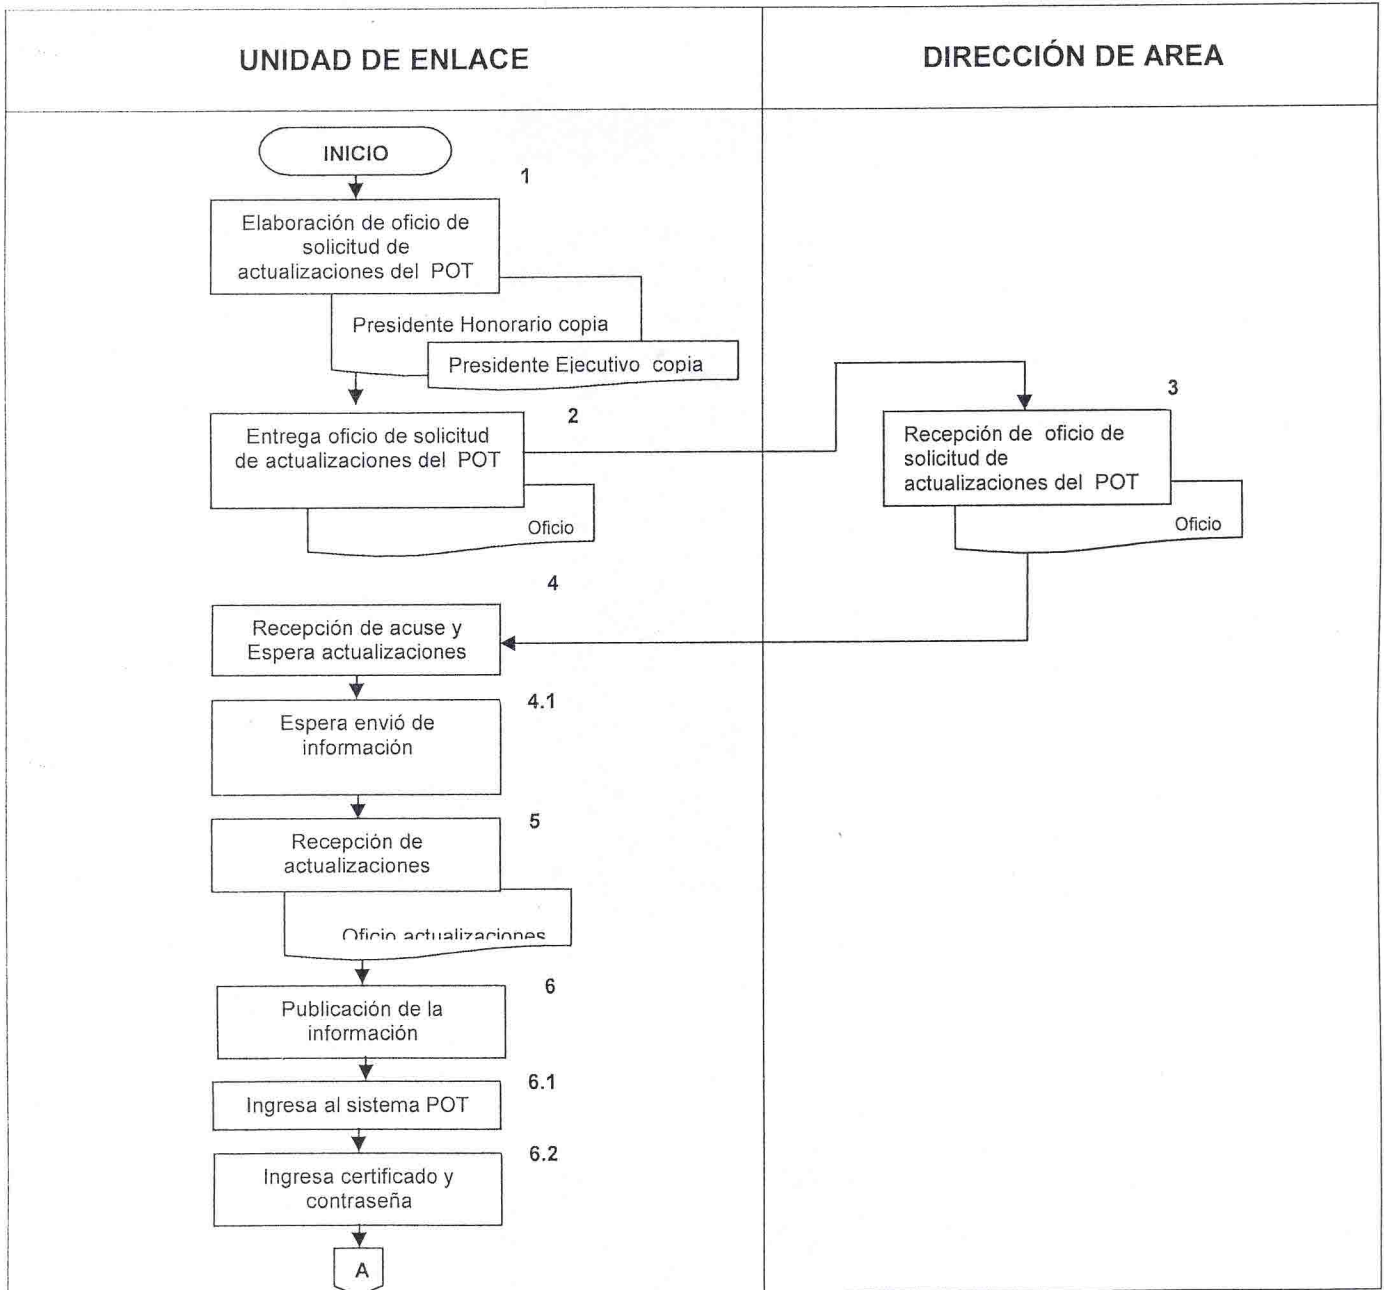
UNIDAD DE ENLACE

DIRECCIÓN DE AREA

INICIO

1

Elaboración de oficio de solicitud de actualizaciones del POT

Presidente Honorario copia

Presidente Ejecutivo copia

2

Entrega oficio de solicitud de actualizaciones del POT

Oficio

3

Recepción de oficio de solicitud de actualizaciones del POT

Oficio

4

Recepción de acuse y Espera actualizaciones

4.1

Espera envió de información

5

Recepción de actualizaciones

Oficio actualizaciones

6

Publicación de la información

6.1

Ingresa al sistema POT

6.2

Ingresa certificado y contraseña

A